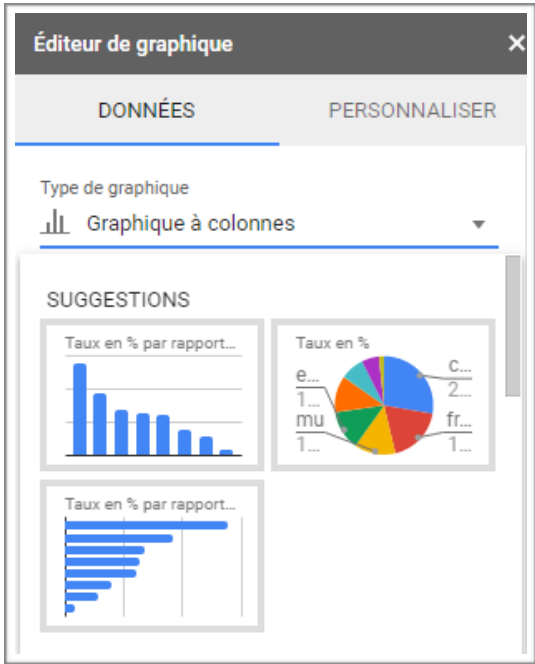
Éditeur de graphique
×

DONNÉES
PERSONNALISER

Type de graphique
Graphique à colonnes

SUGGESTIONS

Taux en % par rapport...

Taux en %
e...
1...
mu
1...
c...
2...
fr...
1...

Taux en % par rapport...